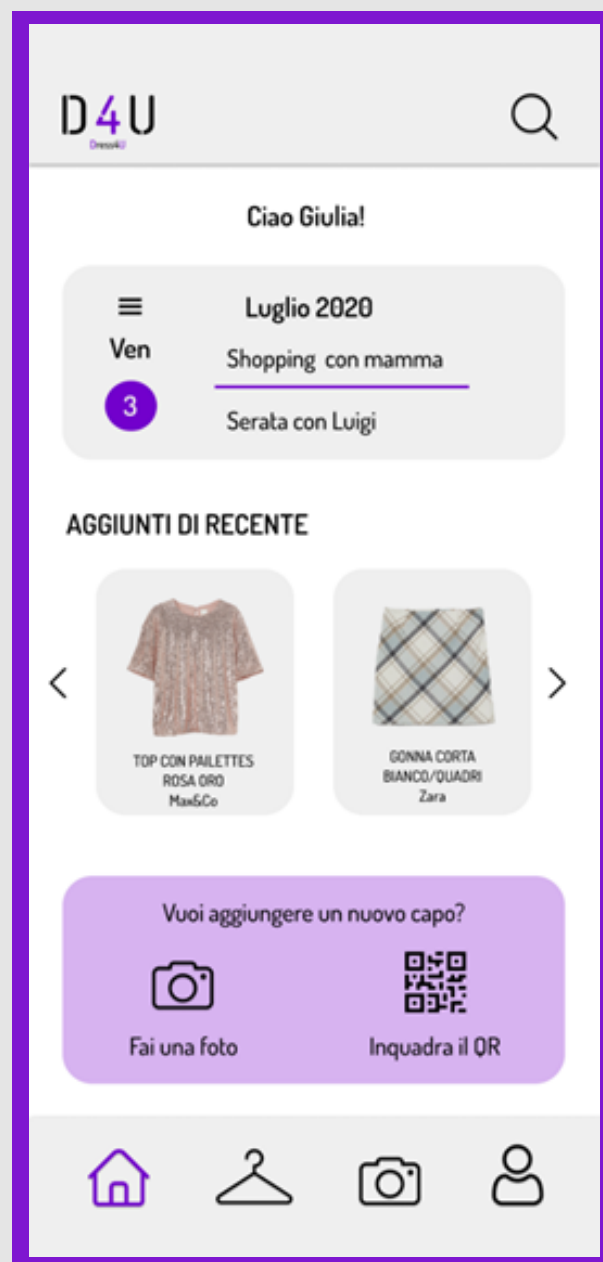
D4U
Dress4U

Ciao Giulia!

Ven
3
Luglio 2020
Shopping con mamma
Serata con Luigi

AGGIUNTI DI RECENTE

TOP CON PAILETTES
ROSA ORO
Max&Co

GONNA CORTA
BIANCO/QUADRI
Zara

Vuoi aggiungere un nuovo capo?

Fai una foto

Inquadra il QR